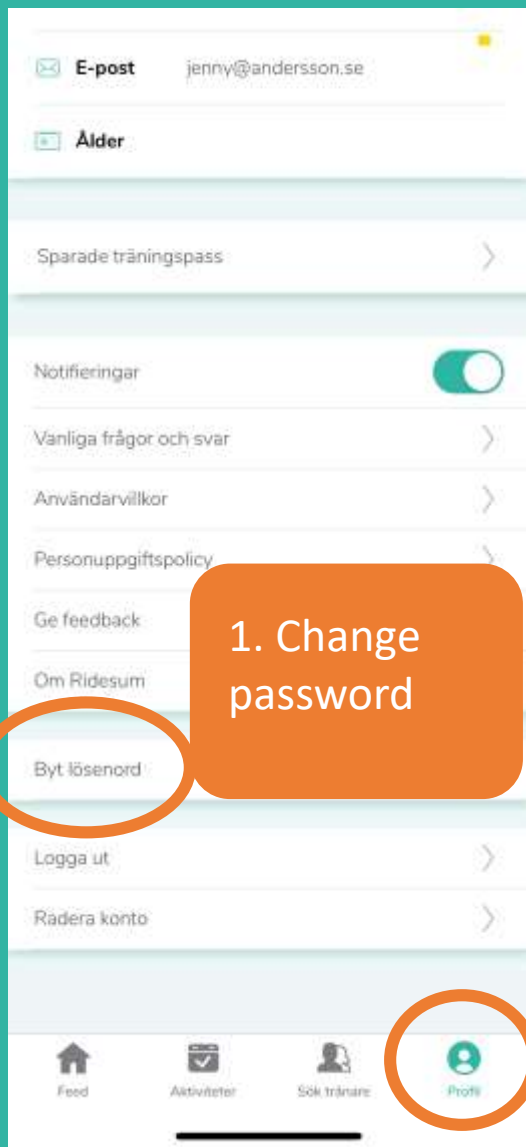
E-post jenny@andersson.se

Ålder

Sparade träningspass

Notifieringar

Vanliga frågor och svar

Användarvillkor

Personuppgiftspolicy

Ge feedback

Om Ridesum

Byt lösenord

1. Change password

Logga ut

Radera konto

Feed
Aktiviteter
Sök tränare
Profil